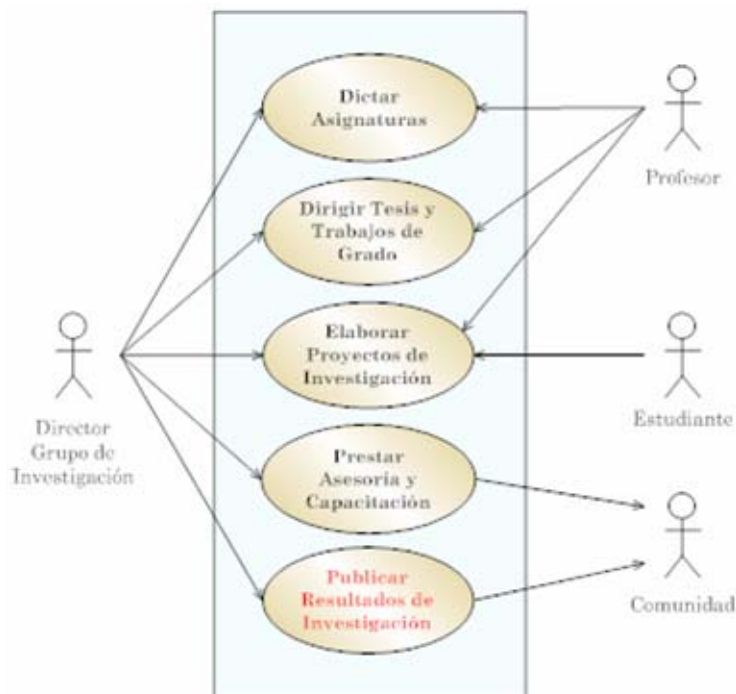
Dictar Asignaturas

Dirigir Tesis y Trabajos de Grado

Elaborar Proyectos de Investigación

Prestar Asesoría y Capacitación

Publicar Resultados de Investigación

Profesor

Director Grupo de Investigación

Estudiante

Comunidad